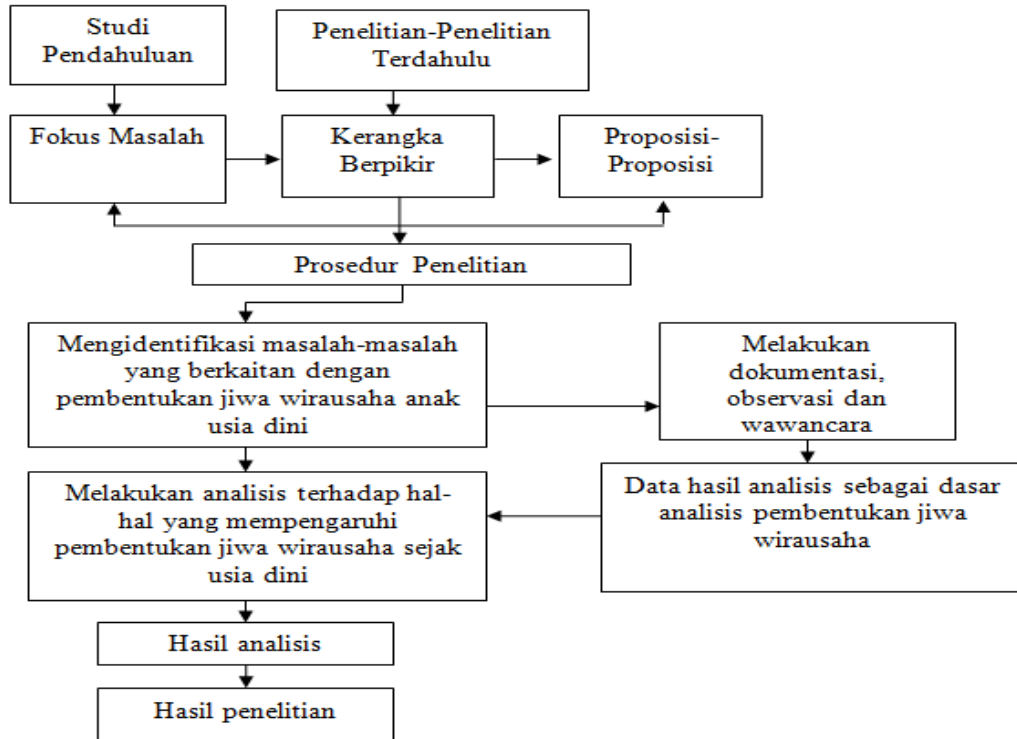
Studi Pendahuluan

Penelitian-Penelitian Terdahulu

Fokus Masalah

Kerangka Berpikir

Proposisi-Proposisi

Prosedur Penelitian

Mengidentifikasi masalah-masalah yang berkaitan dengan pembentukan jiwa wirausaha anak usia dini

Melakukan dokumentasi, observasi dan wawancara

Data hasil analisis sebagai dasar analisis pembentukan jiwa wirausaha

Melakukan analisis terhadap hal-hal yang mempengaruhi pembentukan jiwa wirausaha sejak usia dini

Hasil analisis

Hasil penelitian